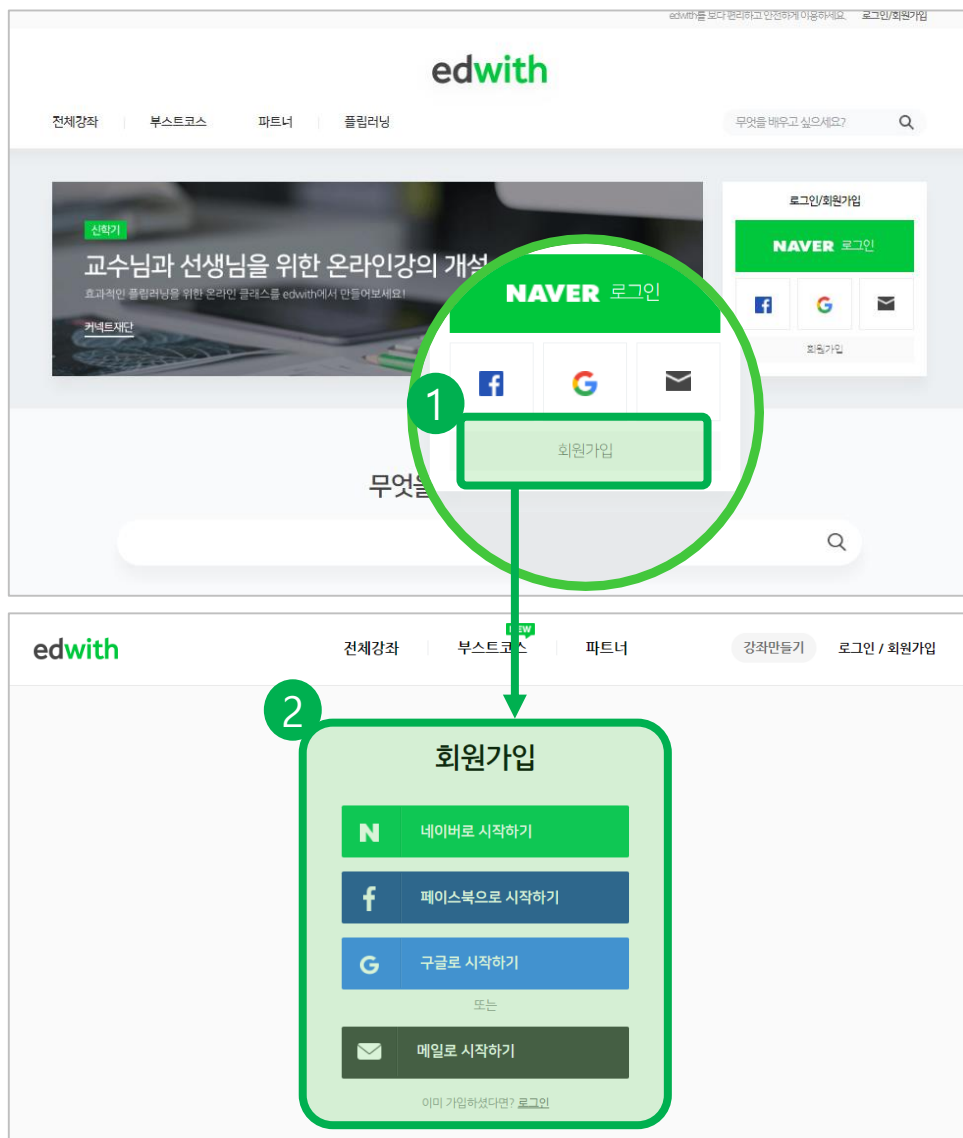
edwith를 보다 편리하고 안전하게 이용하세요. 로그인/회원가입

edwith

전체강좌 부스트코스 파트너 플립러닝

무엇을 배우고 싶으세요?

신학기

교수님과 선생님을 위한 온라인강의 개설

효과적인 플립러닝을 위한 온라인 클래스를 edwith에서 만들어보세요!

커넥트재단

로그인/회원가입

NAVER 로그인

회원가입

NAVER 로그인

1

회원가입

무엇을

edwith 전체강좌 부스트코스 NEW 파트너 강좌만들기 로그인 / 회원가입

2

회원가입

네이버로 시작하기

페이스북으로 시작하기

구글로 시작하기

또는

메일로 시작하기

이미 가입하셨다면? 로그인